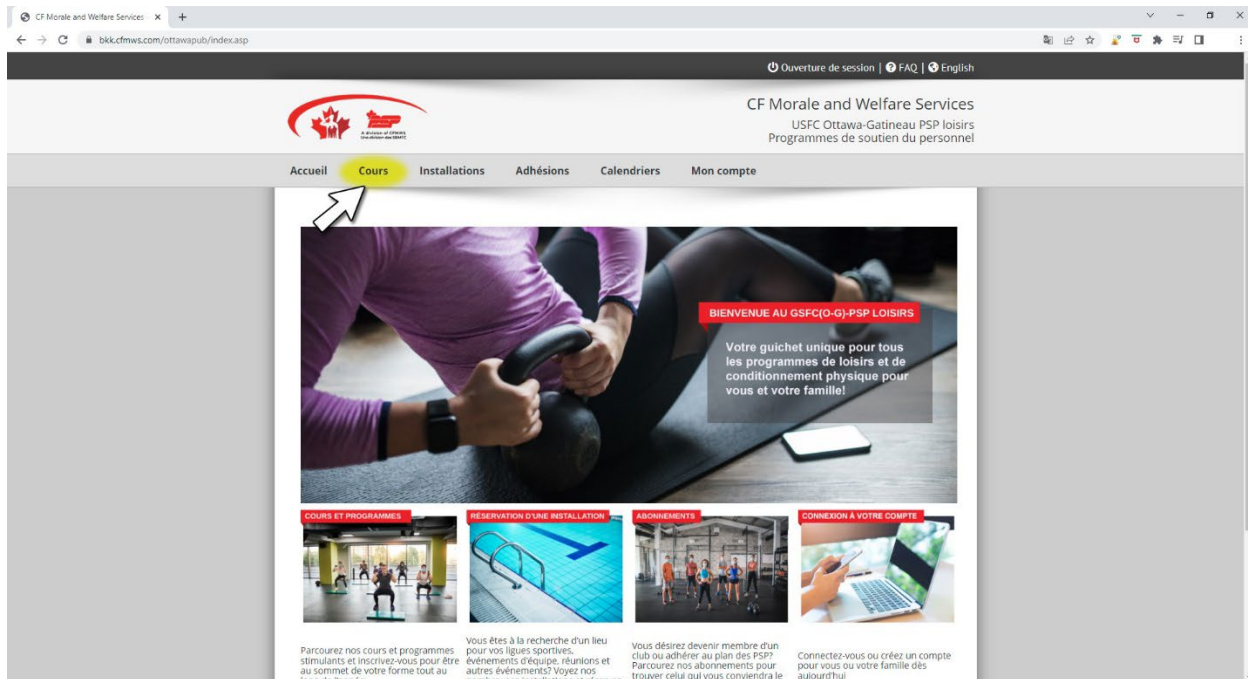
CF Morale and Welfare Services ×

bkk.cfmws.com/ottawapub/index.asp

Ouverture de session | FAQ | English

A division of CFMWS
Une division des SBMFC

CF Morale and Welfare Services
USFC Ottawa-Gatineau PSP loisirs
Programmes de soutien du personnel

Accueil
Cours
Installations
Adhésions
Calendriers
Mon compte

BIENVENUE AU GSFC(O-G)-PSP LOISIRS

Votre guichet unique pour tous les programmes de loisirs et de conditionnement physique pour vous et votre famille!

COURS ET PROGRAMMES

RÉSERVATION D'UNE INSTALLATION

ABONNEMENTS

CONNEXION À VOTRE COMPTE

Parcourez nos cours et programmes stimulants et inscrivez-vous pour être au sommet de votre forme tout au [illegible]

Vous êtes à la recherche d'un lieu pour vos ligues sportives, événements d'équipe, réunions et autres événements? Voyez nos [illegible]

Vous désirez devenir membre d'un club ou adhérer au plan des PSP? Parcourez nos abonnements pour trouver celui qui vous conviendra le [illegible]

Connectez-vous ou créez un compte pour vous ou votre famille dès aujourd'hui